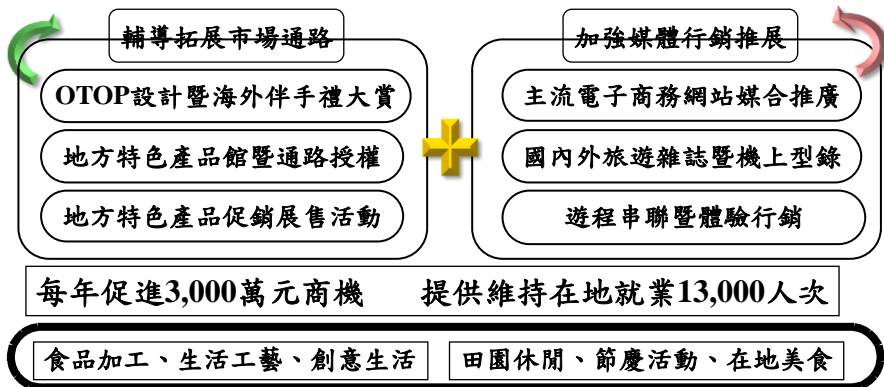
輔導拓展市場通路

OTOP設計暨海外伴手禮大賞

地方特色產品館暨通路授權

地方特色產品促銷展售活動

加強媒體行銷推展

主流電子商務網站媒合推廣

國內外旅遊雜誌暨機上型錄

遊程串聯暨體驗行銷

每年促進3,000萬元商機　　提供維持在地就業13,000人次

食品加工、生活工藝、創意生活

田園休閒、節慶活動、在地美食